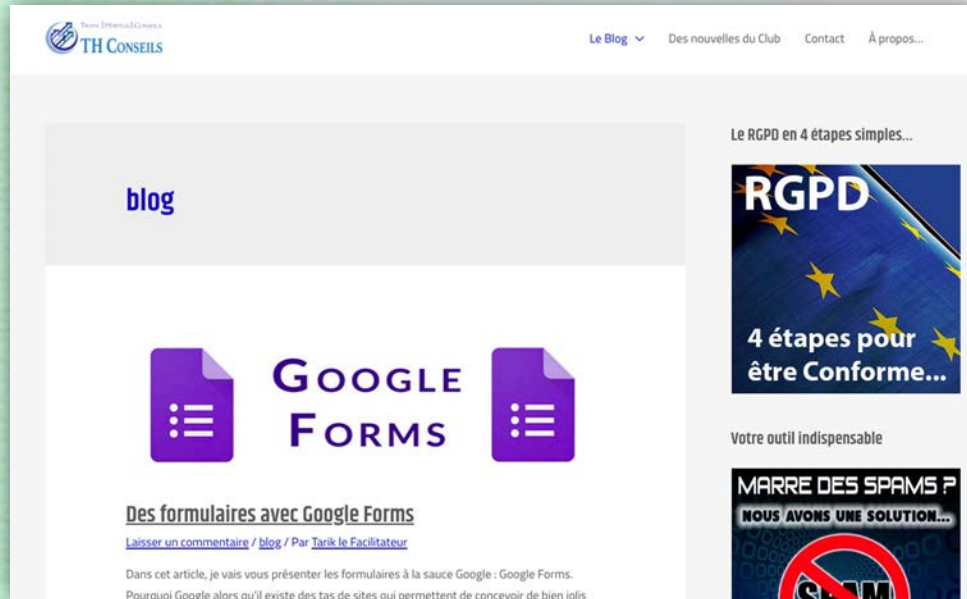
TH CONSEILS

Le Blog Des nouvelles du Club Contact À propos...

blog

GOOGLE FORMS

Des formulaires avec Google Forms

Laisser un commentaire / blog / Par Tarik le Facilitateur

Dans cet article, je vais vous présenter les formulaires à la sauce Google : Google Forms. Pourquoi Google alors qu'il existe des tas de sites qui permettent de concevoir de bien jolis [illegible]

Le RGPD en 4 étapes simples...

RGPD

4 étapes pour être Conforme...

Votre outil indispensable

MARRE DES SPAMS ?

NOUS AVONS UNE SOLUTION...

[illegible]